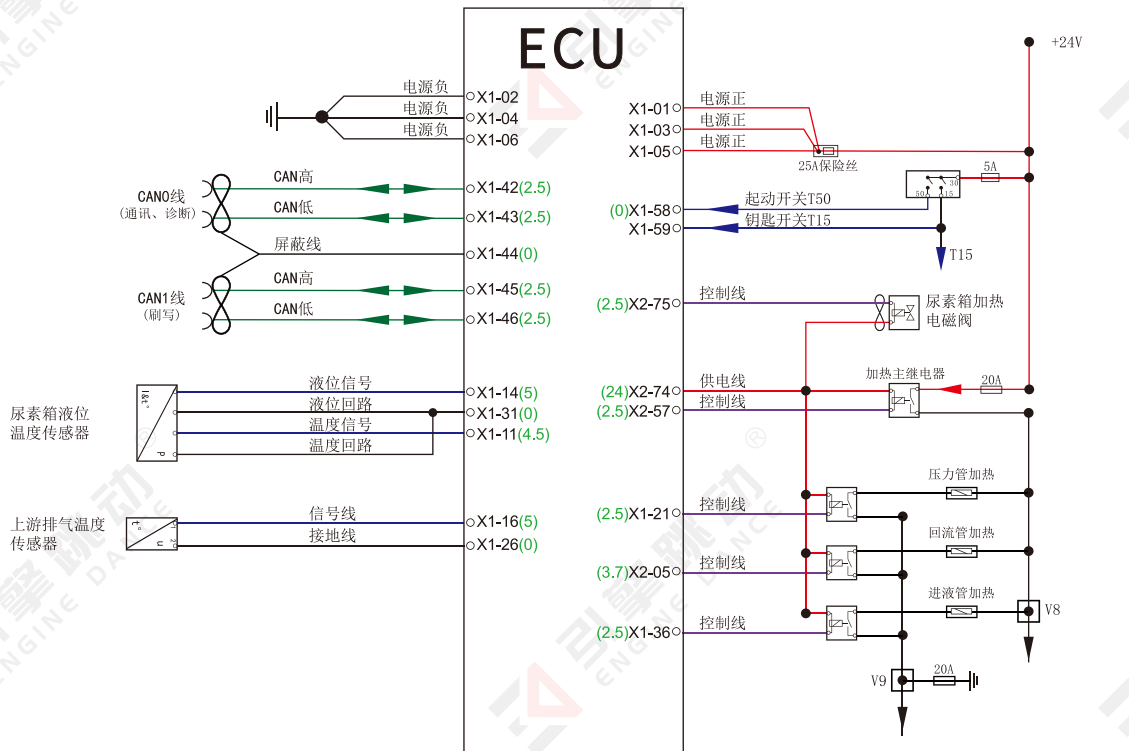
ECU

+24V

电源负 X1-02
电源负 X1-04
电源负 X1-06

CAN0线
（通讯、诊断）
CAN高 X1-42(2.5)
CAN低 X1-43(2.5)
屏蔽线 X1-44(0)

CAN1线
（刷写）
CAN高 X1-45(2.5)
CAN低 X1-46(2.5)

尿素箱液位
温度传感器
液位信号 X1-14(5)
液位回路 X1-31(0)
温度信号 X1-11(4.5)
温度回路

上游排气温度
传感器
信号线 X1-16(5)
接地线 X1-26(0)

X1-01 电源正
X1-03 电源正
X1-05 电源正
25A保险丝
5A
50 15 30
(0)X1-58 起动开关T50
X1-59 钥匙开关T15
T15

(2.5)X2-75 控制线
尿素箱加热
电磁阀

加热主继电器
20A
(24)X2-74 供电线
(2.5)X2-57 控制线

压力管加热
(2.5)X1-21 控制线
回流管加热
(3.7)X2-05 控制线
进液管加热
(2.5)X1-36 控制线
V8
V9
20A

ENGINE
ENGINE DANCE
引擎驱动
®